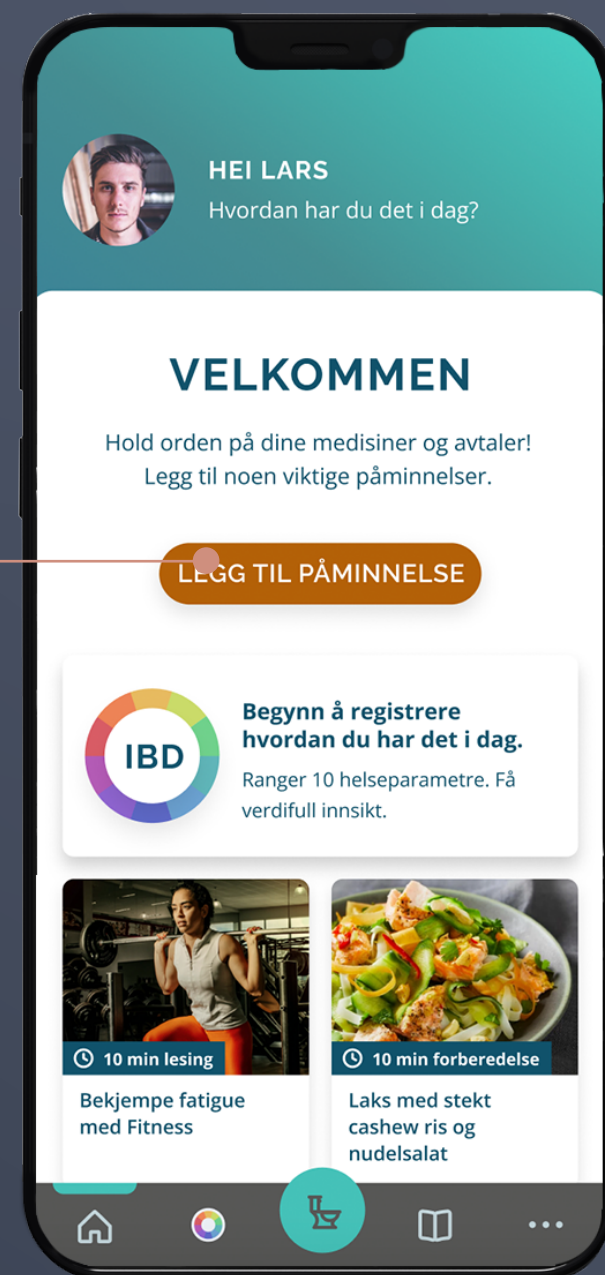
HEI LARS
Hvordan har du det i dag?

VELKOMMEN

Hold orden på dine medisiner og avtaler! Legg til noen viktige påminnelser.

LEGG TIL PÅMINNELSE

IBD

Begynn å registrere hvordan du har det i dag.
Ranger 10 helseparametre. Få verdifull innsikt.

10 min lesing
Bekjempe fatigue med Fitness

10 min forberedelse
Laks med stekt cashew ris og nudelsalat